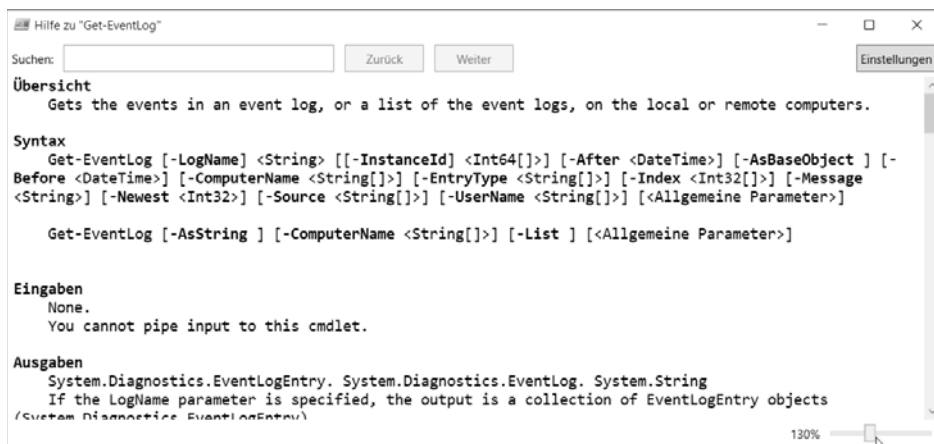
Hilfe zu "Get-EventLog"

Suchen: Zurück Weiter Einstellungen

Übersicht
Gets the events in an event log, or a list of the event logs, on the local or remote computers.

Syntax
Get-EventLog [-LogName] <String> [[-InstanceId] <Int64[]>] [-After <DateTime>] [-AsBaseObject ] [-Before <DateTime>] [-ComputerName <String[]>] [-EntryType <String[]>] [-Index <Int32[]>] [-Message <String>] [-Newest <Int32>] [-Source <String[]>] [-UserName <String[]>] [<Allgemeine Parameter>]

Get-EventLog [-AsString ] [-ComputerName <String[]>] [-List ] [<Allgemeine Parameter>]

Eingaben
None.
You cannot pipe input to this cmdlet.

Ausgaben
System.Diagnostics.EventLogEntry. System.Diagnostics.EventLog. System.String
If the LogName parameter is specified, the output is a collection of EventLogEntry objects
(System.Diagnostics.EventLogEntry)

130%